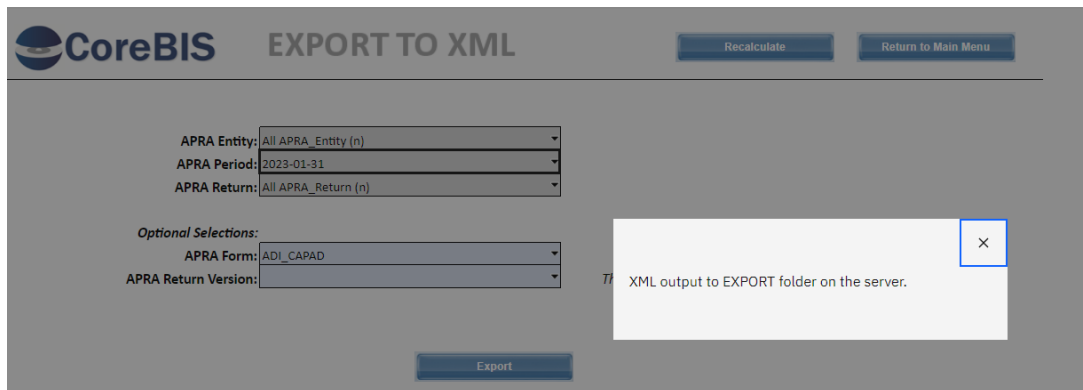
CoreBIS EXPORT TO XML

Recalculate

Return to Main Menu

APRA Entity: All APRA_Entity (n)
APRA Period: 2023-01-31
APRA Return: All APRA_Return (n)

Optional Selections:
APRA Form: ADI_CAPAD
APRA Return Version:

Th

×

XML output to EXPORT folder on the server.

Export